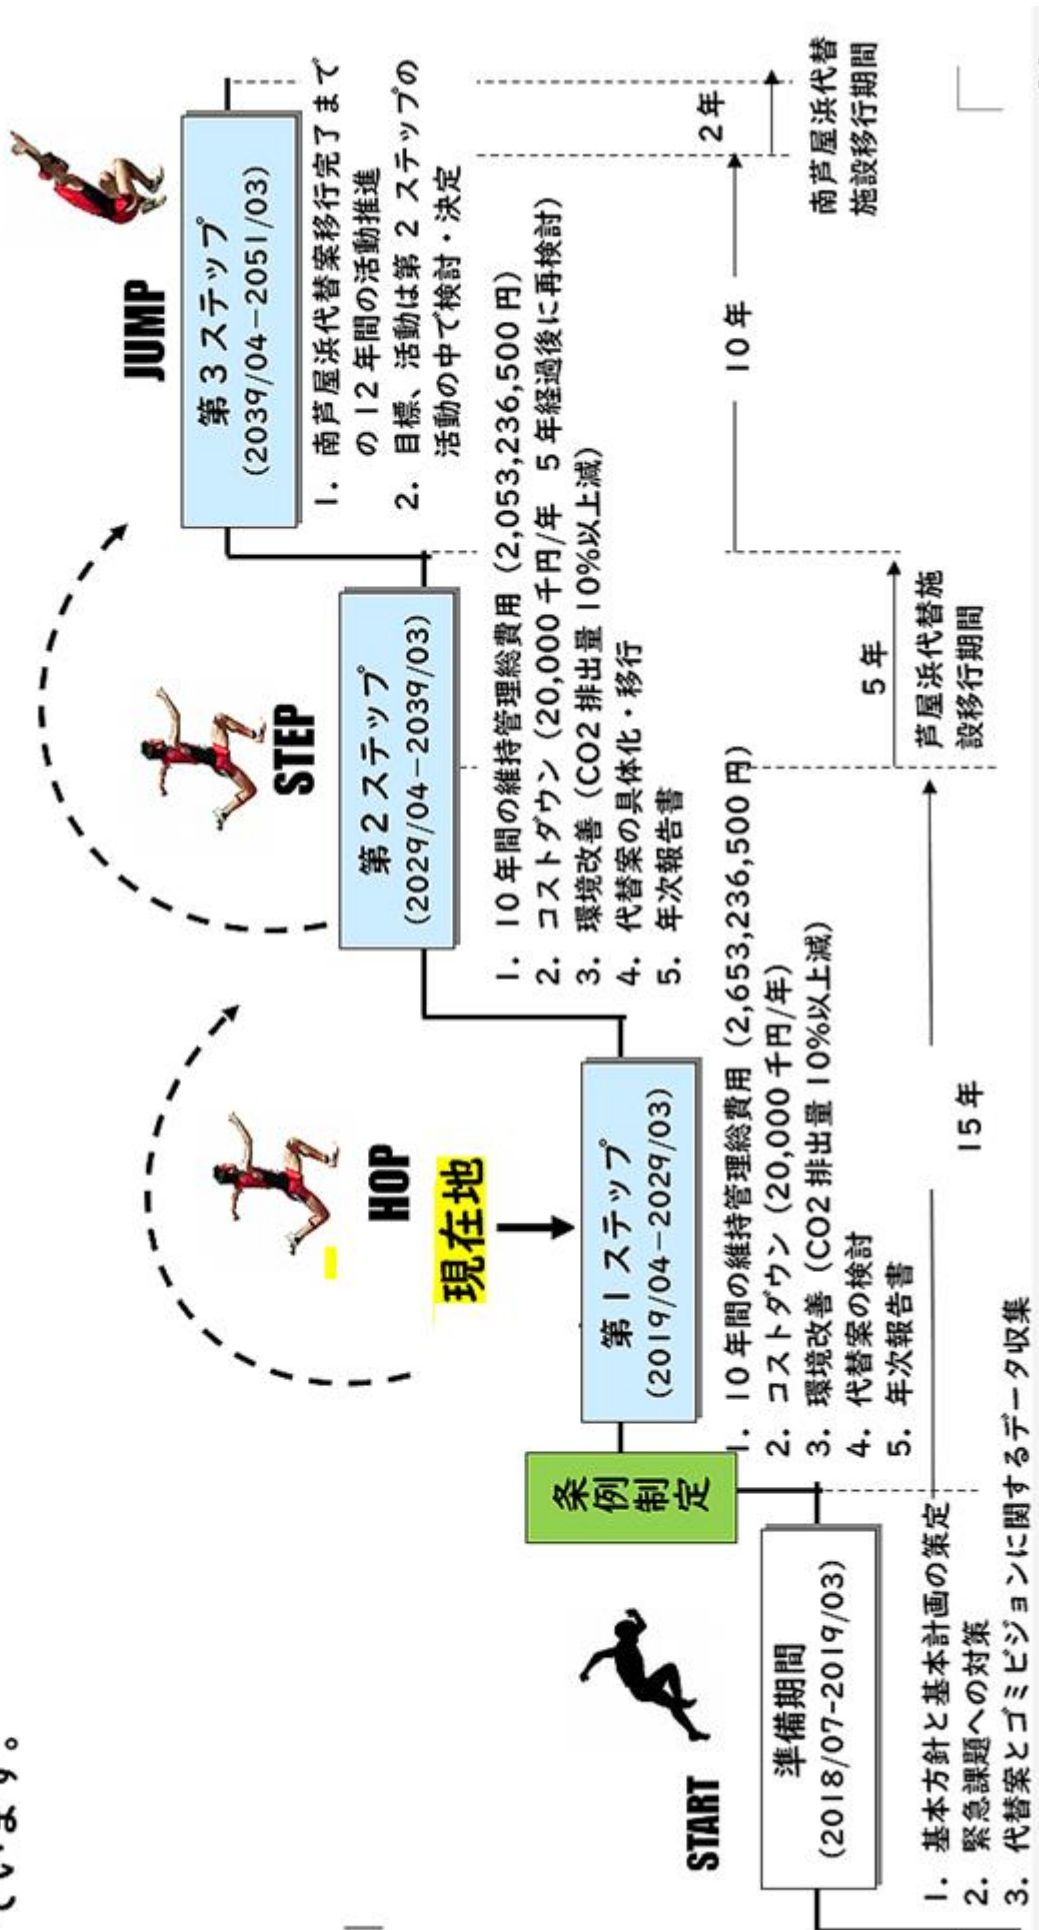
ています。

START

準備期間
(2018/07-2019/03)

1. 基本方針と基本計画の策定
2. 緊急課題への対策
3. 代替案とゴミビジョンに関するデータ収集

条例制定

HOP

現在地

第1ステップ
(2019/04−2029/03)

1. 10年間の維持管理総費用 (2,653,236,500円)
2. コストダウン (20,000千円/年)
3. 環境改善 (CO2排出量 10%以上減)
4. 代替案の検討
5. 年次報告書

15年

STEP

第2ステップ
(2029/04−2039/03)

1. 10年間の維持管理総費用 (2,053,236,500円)
2. コストダウン (20,000千円/年　5年経過後に再検討)
3. 環境改善 (CO2排出量 10%以上減)
4. 代替案の具体化・移行
5. 年次報告書

5年

芦屋浜代替施設移行期間

JUMP

第3ステップ
(2039/04−2051/03)

1. 南芦屋浜代替案移行完了までの12年間の活動推進
2. 目標、活動は第2ステップの活動の中で検討・決定

10年

2年

南芦屋浜代替施設移行期間